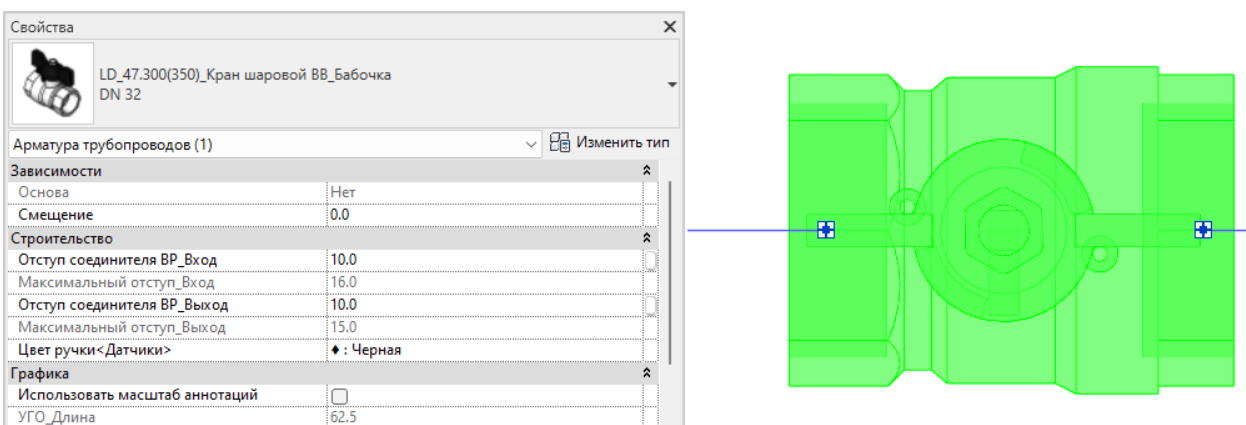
Свойства

LD_47.300(350)_Кран шаровой ВВ_Бабочка
DN 32

Арматура трубопроводов (1)
Изменить тип

| Зависимости | |
|---|---|
| Основа | Нет |
| Смещение | 0.0 |
| **Строительство** | |
| Отступ соединителя ВР_Вход | 10.0 |
| Максимальный отступ_Вход | 16.0 |
| Отступ соединителя ВР_Выход | 10.0 |
| Максимальный отступ_Выход | 15.0 |
| Цвет ручки<Датчики> | ♦ : Черная |
| **Графика** | |
| Использовать масштаб аннотаций | |
| УГО_Длина | 62.5 |